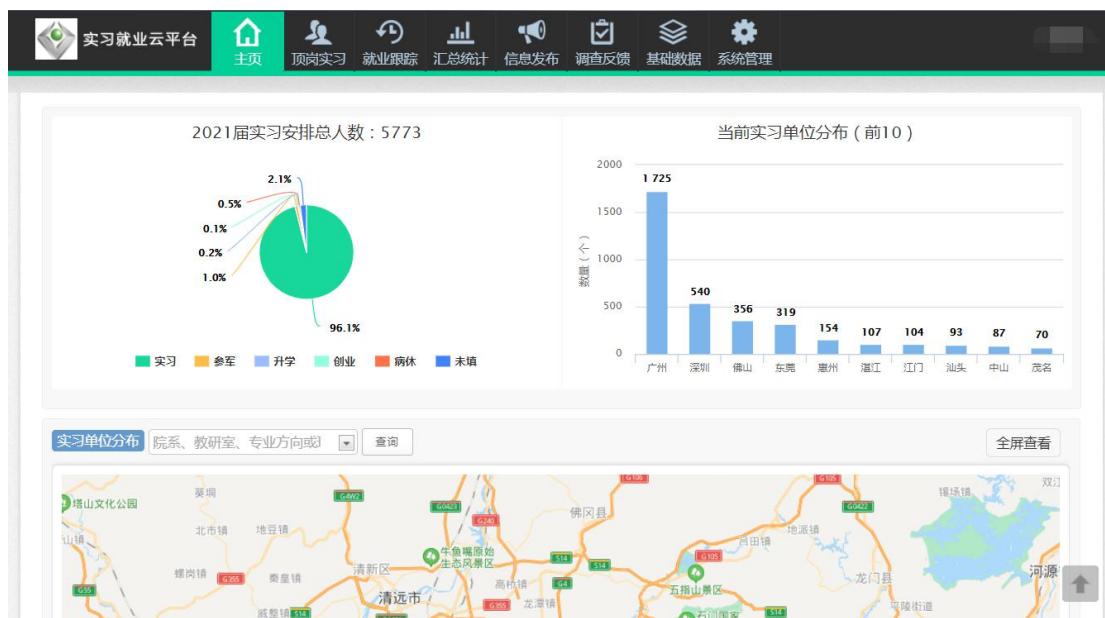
实习就业云平台

主页 顶岗实习 就业跟踪 汇总统计 信息发布 调查反馈 基础数据 系统管理

2021届实习安排总人数：5773

2.1%
0.5%
0.1%
0.2%
1.0%
96.1%

实习 参军 升学 创业 病休 未填

当前实习单位分布（前10）

| 城市 | 数量 |
|---|---|
| 广州 | 1 725 |
| 深圳 | 540 |
| 佛山 | 356 |
| 东莞 | 319 |
| 惠州 | 154 |
| 湛江 | 107 |
| 江门 | 104 |
| 汕头 | 93 |
| 中山 | 87 |
| 茂名 | 70 |

2000
1500
1000
500
0
数量（个）

实习单位分布 院系、教研室、专业方向或 查询 全屏查看

塔山文化公园 黄洞 北市镇 地豆镇 螺岗镇 秦皇镇 清新区 牛鱼嘴原始生态风景区 清远市 高桥镇 龙潭镇 佛冈县 吕田镇 地派镇 五指山景区 龙门县 镇坪镇 双口 河源 G4W2 G0423 G240 S14 G4 G355 G106 G105 S14 G0422 G355 G105 G55 S14 S14 G355 山镇 威整镇 石门国家 平陵街道